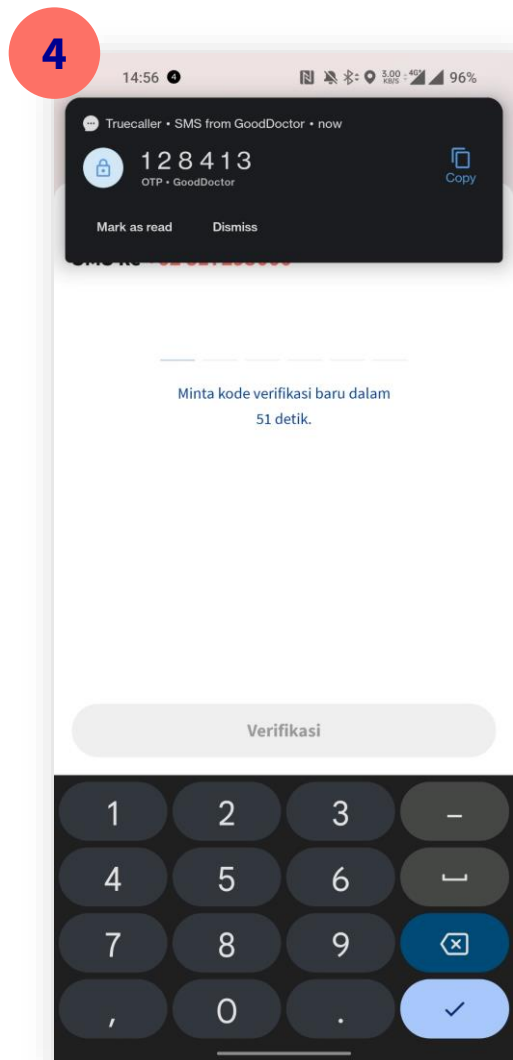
4

14:56 4 3.00 KB/S 4G 96%

Truecaller • SMS from GoodDoctor • now

128413
OTP • GoodDoctor

Copy

Mark as read Dismiss

SMS ke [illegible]

Minta kode verifikasi baru dalam 51 detik.

Verifikasi

1 2 3 –
4 5 6
7 8 9
, 0 .